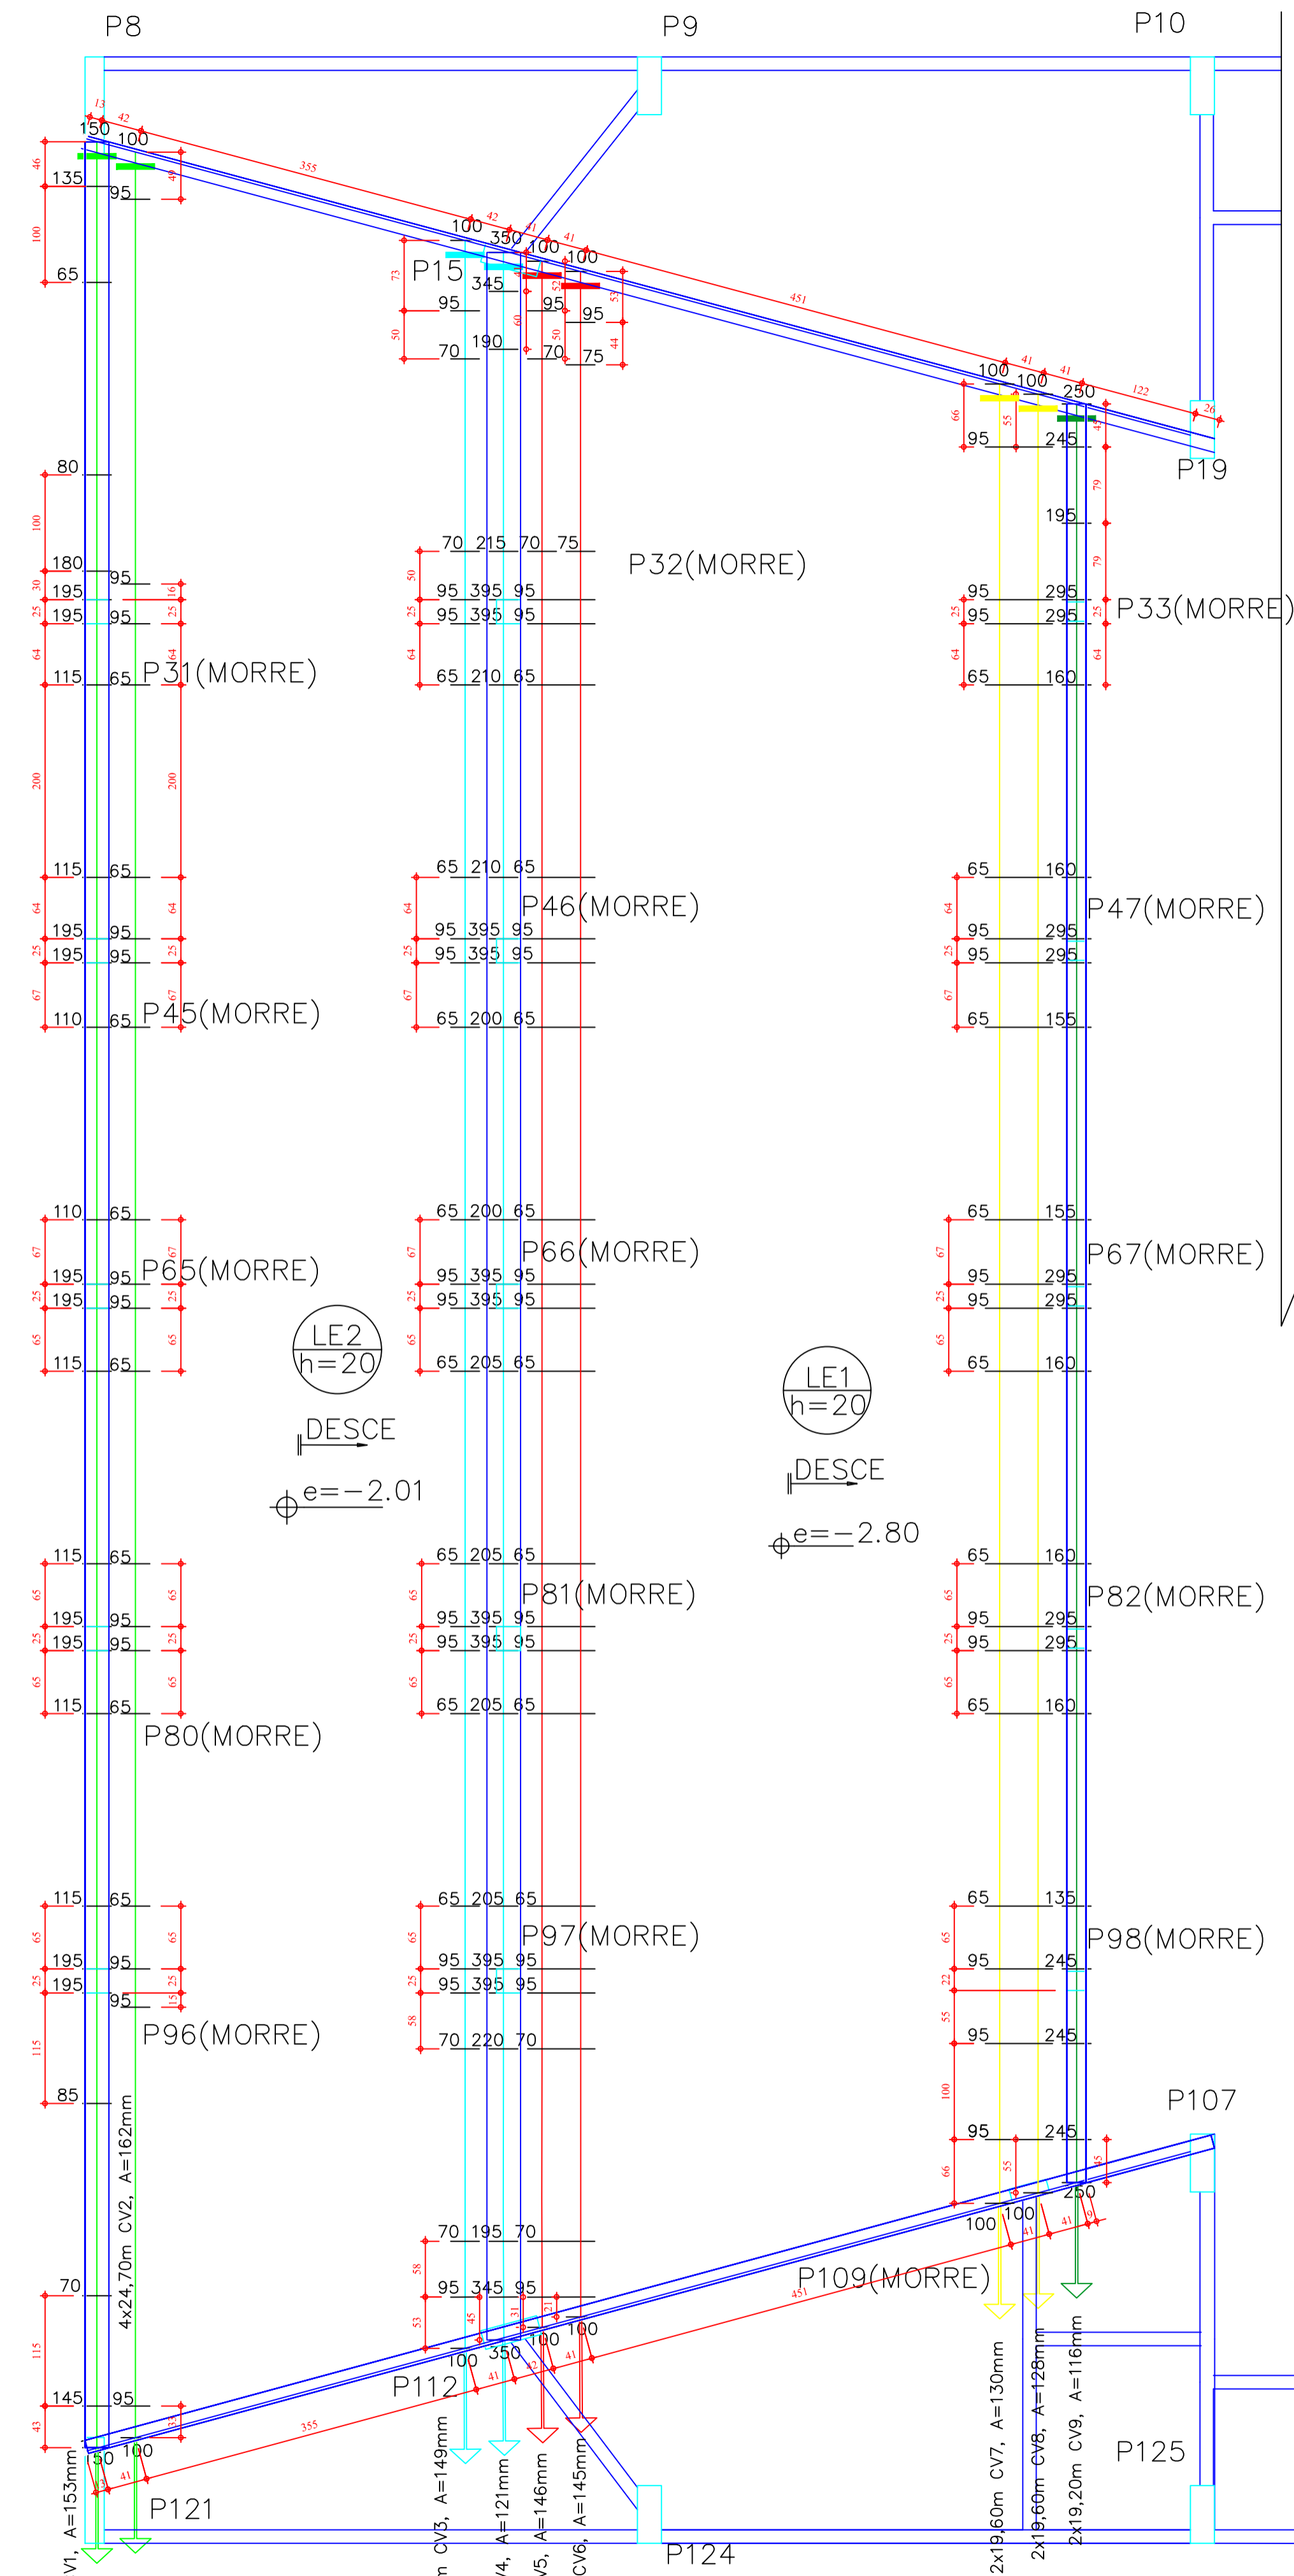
P8
P9
P10
150 100
135
95
65
P15
100 350 100 100
345
95 95 95
70 190 70 75
P19
100 100 250
95 245
80
195
70 215 70 75
P32(MORRE)
180 95
195 95 395 95 95 295
195 95 395 95 95 295 P33(MORRE)
115 65 P31(MORRE) 65 210 65 65 160
115 65 65 210 65 65 160
P46(MORRE) P47(MORRE)
195 95 95 395 95 95 295
195 95 95 395 95 95 295
110 65 P45(MORRE) 65 200 65 65 155
110 65 65 200 65 65 155
P66(MORRE) P67(MORRE)
195 95 P65(MORRE) 95 395 95 95 295
195 95 95 395 95 95 295
115 65 65 205 65 65 160
LE2
h=20
LE1
h=20
DESCE
e=−2.01
DESCE
e=−2.80
115 65 65 205 65 65 160
P81(MORRE) P82(MORRE)
195 95 95 395 95 95 295
195 95 95 395 95 95 295
115 65 65 205 65 65 160
P80(MORRE)
115 65 65 205 65 65 135
P97(MORRE) P98(MORRE)
195 95 95 395 95 95 245
195 95 95 395 95
P96(MORRE) 70 220 70 95 245
85
4x24,70m CV2, A=162mm
95 245
P107
250
100 100
70 195 70
P109(MORRE)
70
95 345 95
100 100
100 350
P112
145 95
50 100
P121
V1, A=153mm
m CV3, A=149mm
4, A=121mm
V5, A=146mm
CV6, A=145mm
P124
2x19,60m CV7, A=130mm
2x19,60m CV8, A=128mm
2x19,20m CV9, A=116mm
P125